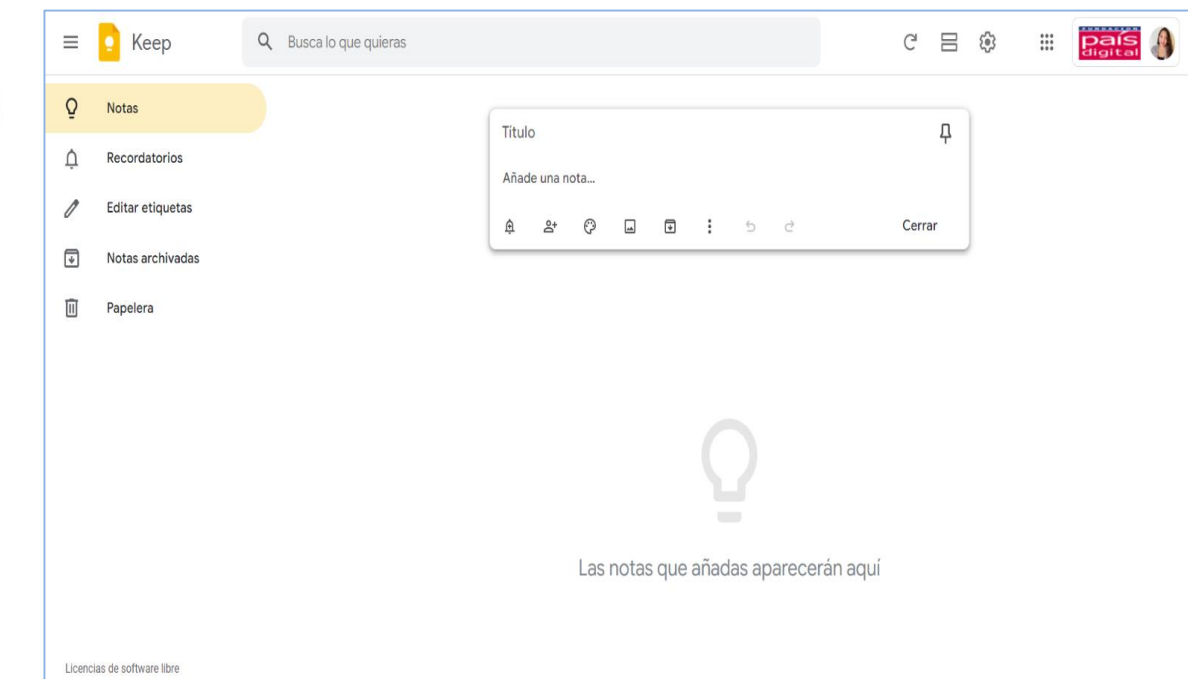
Keep

Busca lo que quieras

país digital

Notas

Recordatorios

Editar etiquetas

Notas archivadas

Papelera

Título

Añade una nota...

Cerrar

Las notas que añadas aparecerán aquí

Licencias de software libre